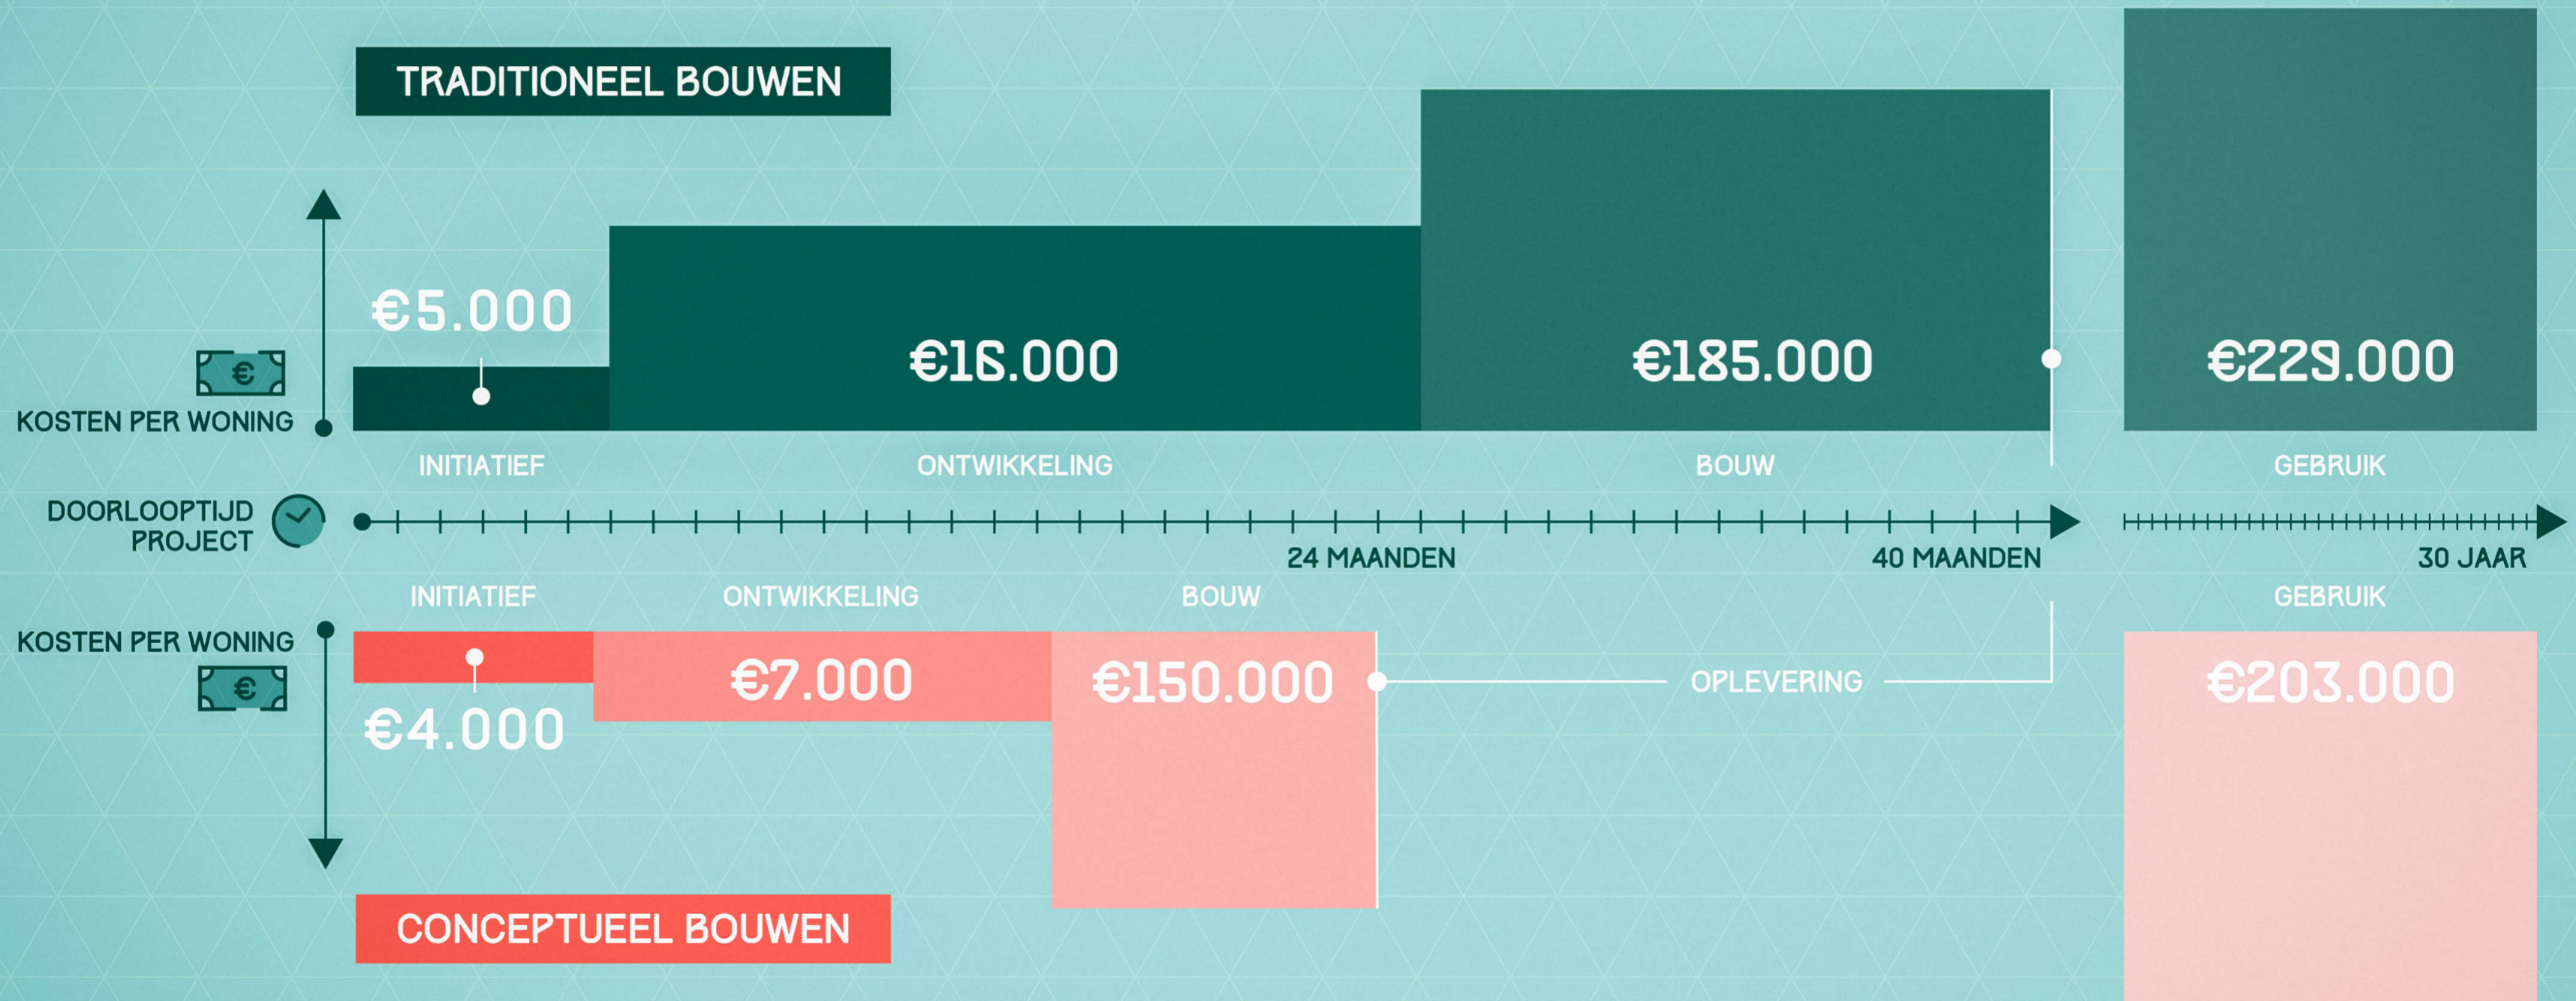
TRADITIONEEL BOUWEN

€5.000

€16.000

€185.000

€229.000

KOSTEN PER WONING

€

INITIATIEF

ONTWIKKELING

BOUW

GEBRUIK

DOORLOOPTIJD PROJECT

24 MAANDEN

40 MAANDEN

30 JAAR

INITIATIEF

ONTWIKKELING

BOUW

GEBRUIK

KOSTEN PER WONING

€

€7.000

€150.000

OPLEVERING

€203.000

€4.000

CONCEPTUEEL BOUWEN